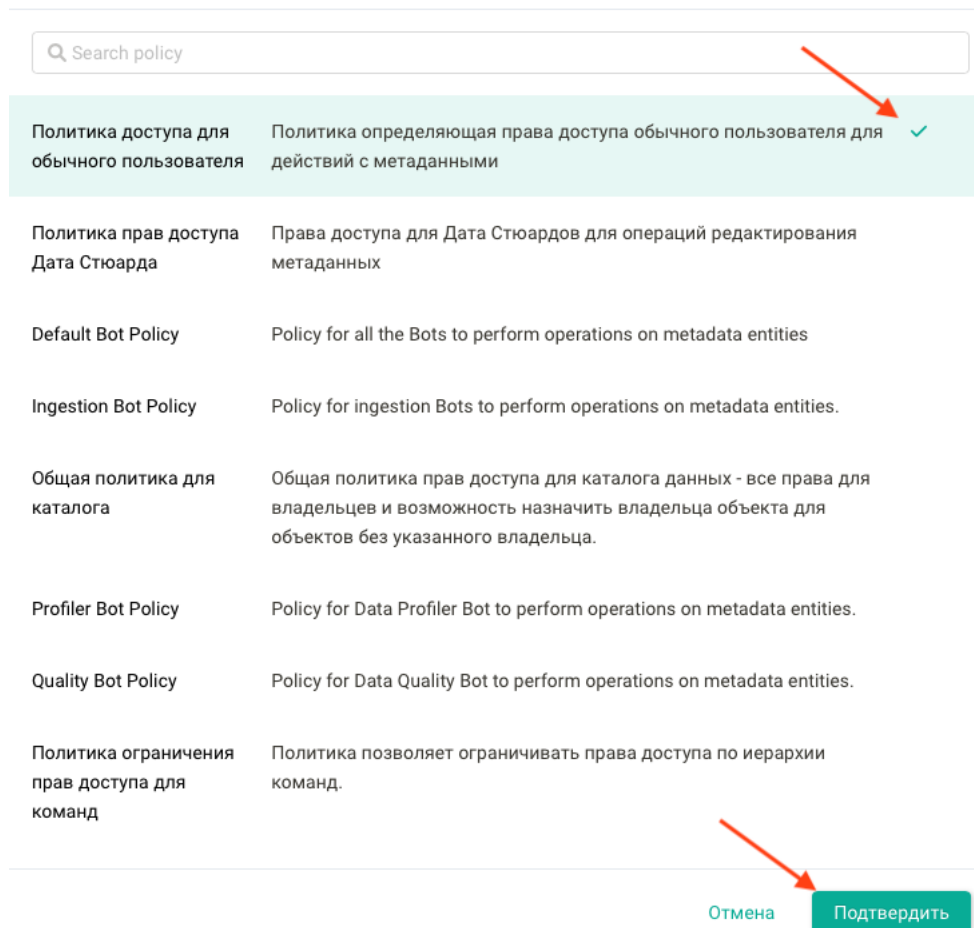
Search policy

| | |
|---|---|
| Политика доступа для обычного пользователя | Политика определяющая права доступа обычного пользователя для действий с метаданными |
| Политика прав доступа Дата Стюарда | Права доступа для Дата Стюардов для операций редактирования метаданных |
| Default Bot Policy | Policy for all the Bots to perform operations on metadata entities |
| Ingestion Bot Policy | Policy for ingestion Bots to perform operations on metadata entities. |
| Общая политика для каталога | Общая политика прав доступа для каталога данных - все права для владельцев и возможность назначить владельца объекта для объектов без указанного владельца. |
| Profiler Bot Policy | Policy for Data Profiler Bot to perform operations on metadata entities. |
| Quality Bot Policy | Policy for Data Quality Bot to perform operations on metadata entities. |
| Политика ограничения прав доступа для команд | Политика позволяет ограничивать права доступа по иерархии команд. |

Отмена
Подтвердить